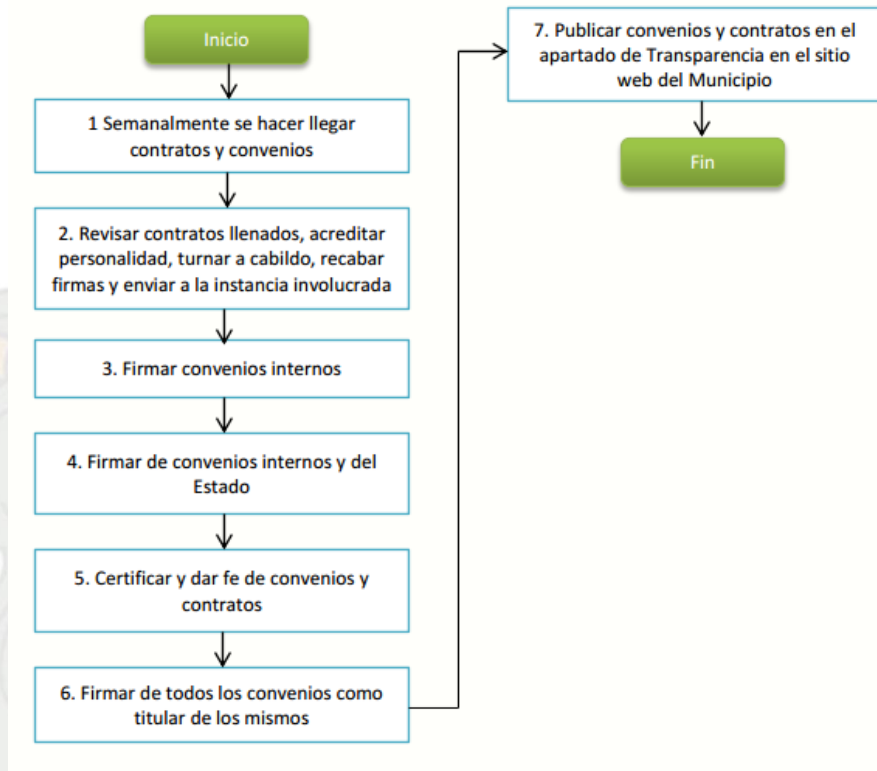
Inicio

1 Semanalmente se hacer llegar contratos y convenios

2. Revisar contratos llenados, acreditar personalidad, turnar a cabildo, recabar firmas y enviar a la instancia involucrada

3. Firmar convenios internos

4. Firmar de convenios internos y del Estado

5. Certificar y dar fe de convenios y contratos

6. Firmar de todos los convenios como titular de los mismos

7. Publicar convenios y contratos en el apartado de Transparencia en el sitio web del Municipio

Fin